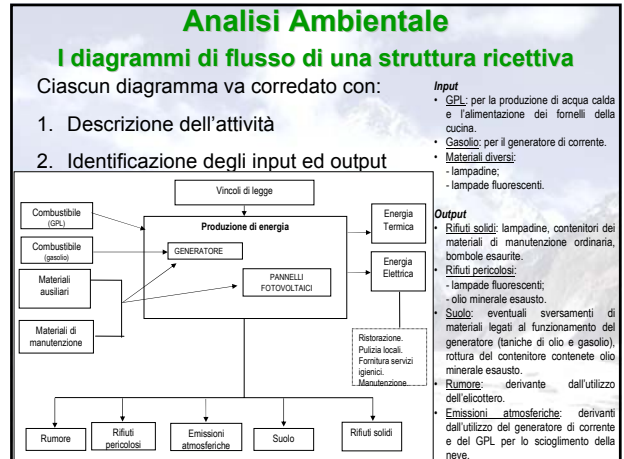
Analisi Ambientale

I diagrammi di flusso di una struttura ricettiva

Ciascun diagramma va corredato con:

1. Descrizione dell'attività

2. Identificazione degli input ed output

Vincoli di legge

Combustibile (GPL)

Combustibile (gasolio)

Materiali ausiliari

Materiali di manutenzione

Produzione di energia

GENERATORE

PANNELLI FOTOVOLTAICI

Energia Termica

Energia Elettrica

Ristorazione. Pulizia locali. Fornitura servizi igienici. Manutenzione.

Rumore

Rifiuti pericolosi

Emissioni atmosferiche

Suolo

Rifiuti solidi

Input
• GPL: per la produzione di acqua calda e l'alimentazione dei fornelli della cucina.
• Gasolio: per il generatore di corrente.
• Materiali diversi:
- lampadine;
- lampade fluorescenti.

Output
• Rifiuti solidi: lampadine, contenitori dei materiali di manutenzione ordinaria, bombole esaurite.
• Rifiuti pericolosi:
- lampade fluorescenti;
- olio minerale esausto.
• Suolo: eventuali sversamenti di materiali legati al funzionamento del generatore (taniche di olio e gasolio), rottura del contenitore contenete olio minerale esausto.
• Rumore: derivante dall'utilizzo dell'elicottero.
• Emissioni atmosferiche: derivanti dall'utilizzo del generatore di corrente e del GPL per lo scioglimento della neve.